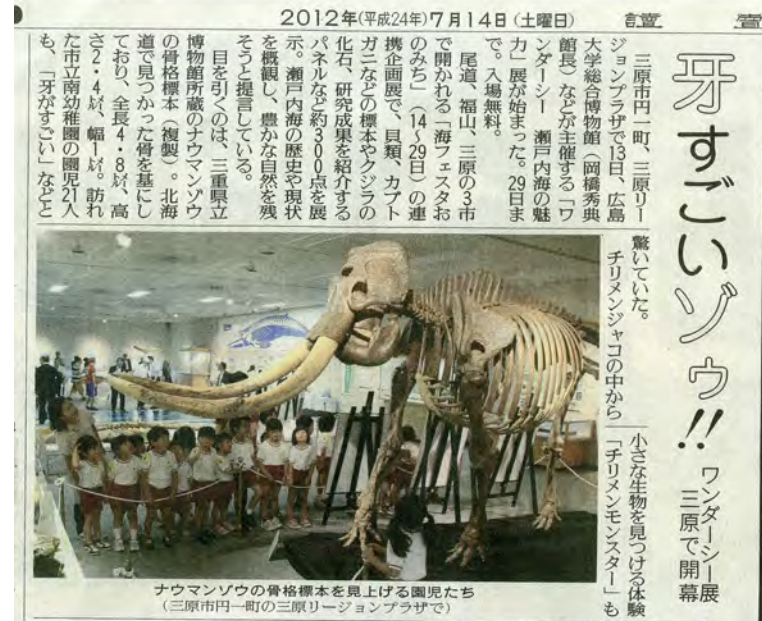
2012年(平成24年)7月14日(土曜日)　讀　賣

牙すごいゾウ!!

ワンダーシー三原で開幕展

三原市円一町、三原リージョンプラザで13日、広島大学総合博物館(岡橋秀典館長)などが主催する「ワンダーシー　瀬戸内海の魅力」展が始まった。29日まで。入場無料。

尾道、福山、三原の3市で開かれる「海フェスタおのみち」(14～29日)の連携企画展で、貝類、カブトガニなどの標本やクジラの化石、研究成果を紹介するパネルなど約300点を展示。瀬戸内海の歴史や現状を概観し、豊かな自然を残そうと提言している。

目を引くのは、三重県立博物館所蔵のナウマンゾウの骨格標本(複製)。北海道で見つかった骨を基にしており、全長4・8メートル、高さ2・4メートル、幅1メートル。訪れた市立南幼稚園の園児21人も、「牙がすごい」などと驚いていた。

チリメンジャコの中から小さな生物を見つける体験「チリメンモンスター」も

ナウマンゾウの骨格標本を見上げる園児たち
(三原市円一町の三原リージョンプラザで)